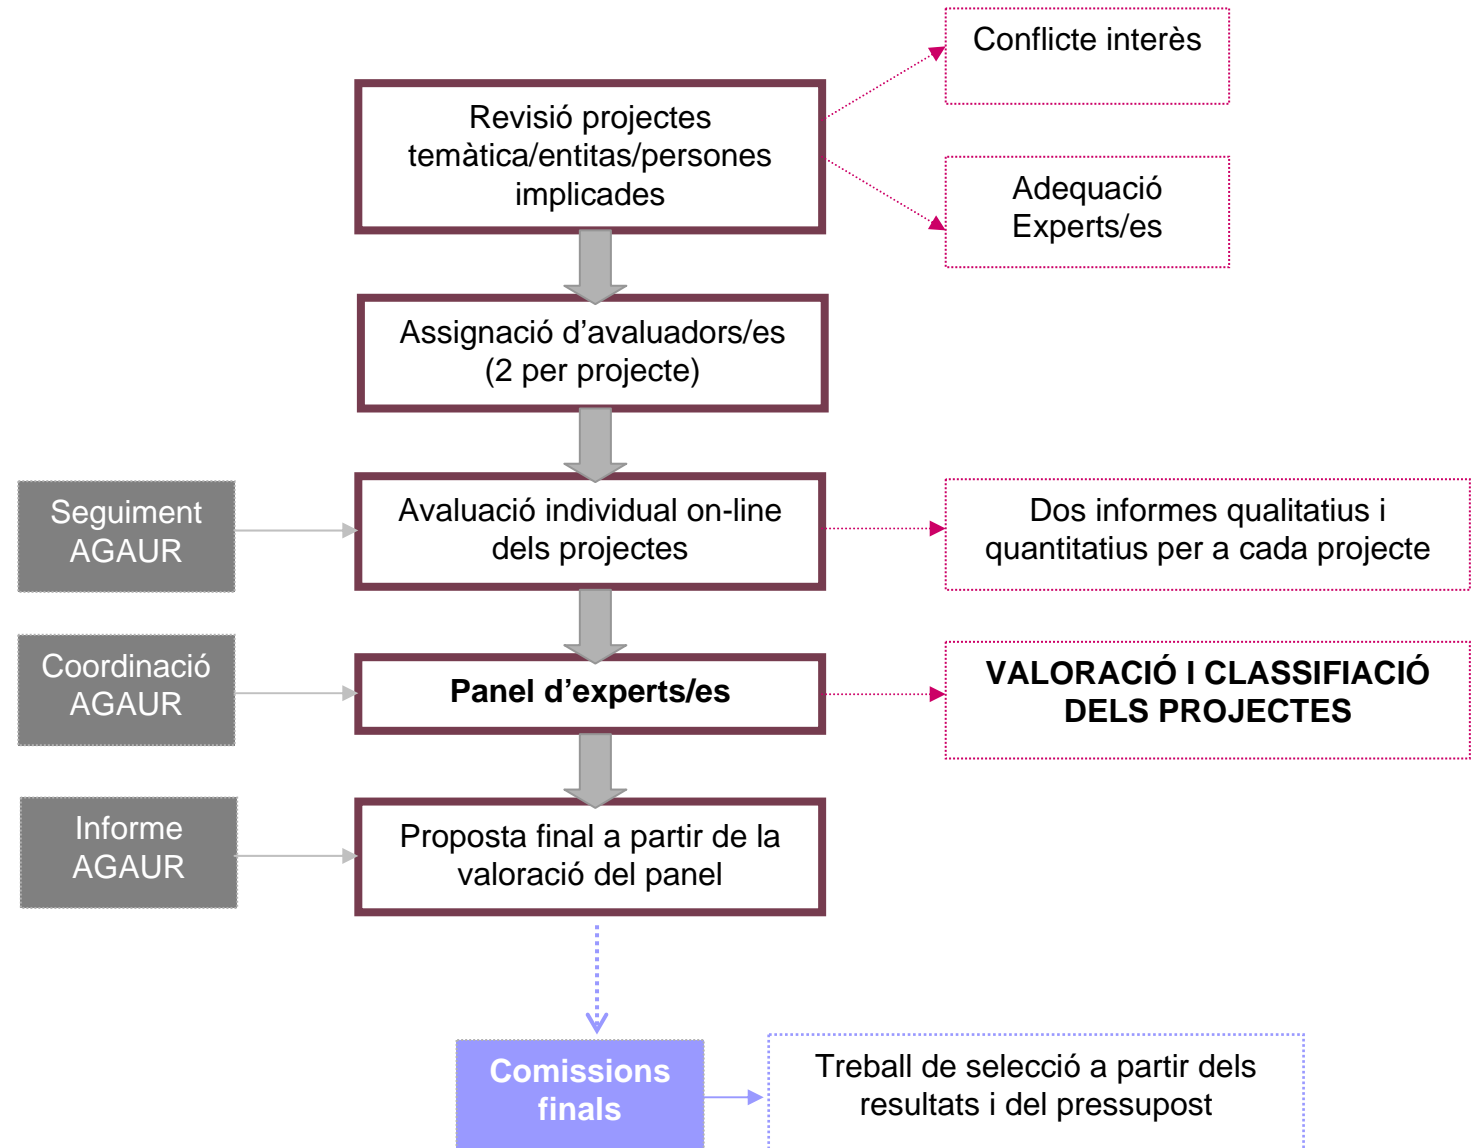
Revisió projectes temàtica/entitas/persones implicades

Conflicte interès

Adequació Experts/es

Assignació d'avaluadors/es (2 per projecte)

Seguiment AGAUR

Avaluació individual on-line dels projectes

Dos informes qualitatius i quantitatius per a cada projecte

Coordinació AGAUR

Panel d'experts/es

VALORACIÓ I CLASSIFIACIÓ DELS PROJECTES

Informe AGAUR

Proposta final a partir de la valoració del panel

Comissions finals

Treball de selecció a partir dels resultats i del pressupost